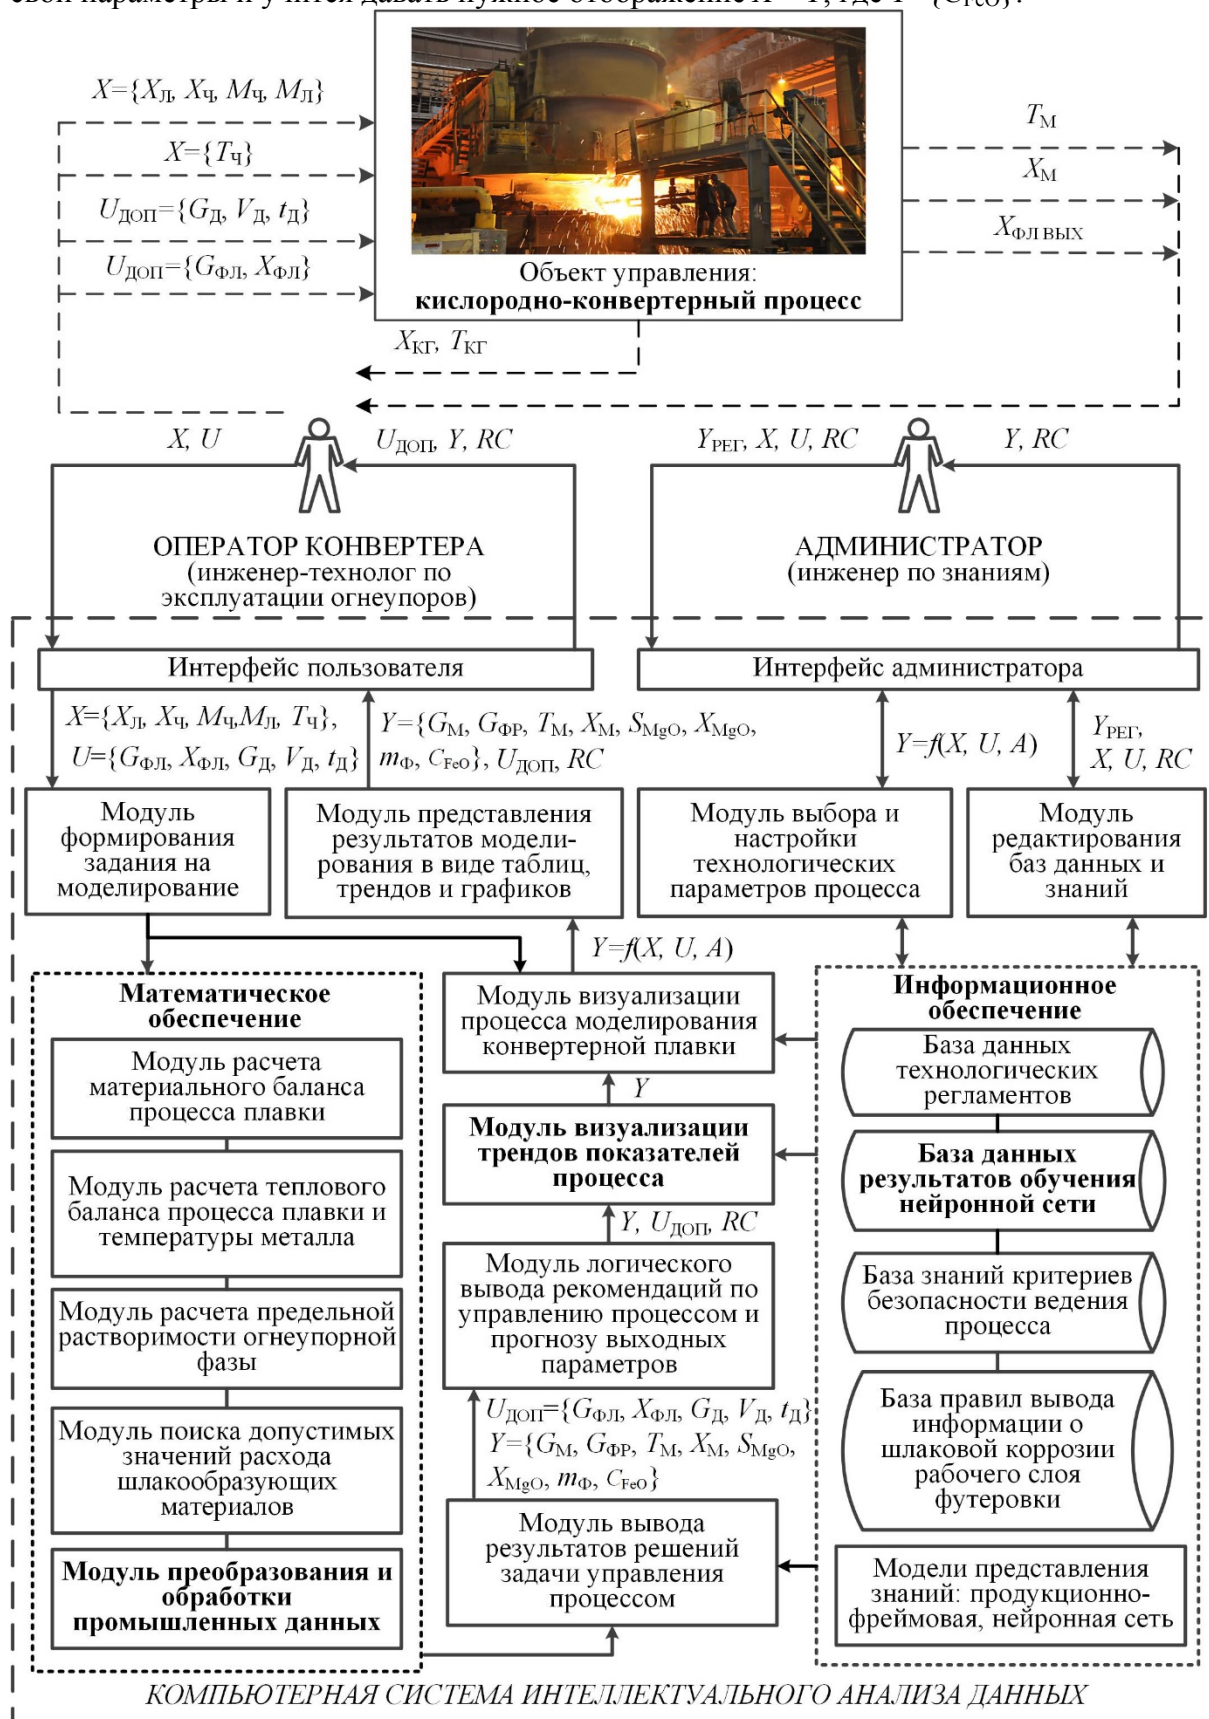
$X=\{X_Л, X_Ч, M_Ч, M_Л\}$

$X=\{T_Ч\}$

$U_{ДОП}=\{G_Д, V_Д, t_Д\}$

$U_{ДОП}=\{G_{ФЛ}, X_{ФЛ}\}$

Объект управления:
**кислородно-конвертерный процесс**

$T_М$

$X_М$

$X_{ФЛ\ ВЫХ}$

$X_{КГ}, T_{КГ}$

$X, U$

$U_{ДОП}, Y, RC$

$Y_{РЕГ}, X, U, RC$

$Y, RC$

ОПЕРАТОР КОНВЕРТЕРА
(инженер-технолог по эксплуатации огнеупоров)

АДМИНИСТРАТОР
(инженер по знаниям)

Интерфейс пользователя

Интерфейс администратора

$X=\{X_Л, X_Ч, M_Ч, M_Л, T_Ч\}$,
$U=\{G_{ФЛ}, X_{ФЛ}, G_Д, V_Д, t_Д\}$

$Y=\{G_М, G_{ФР}, T_М, X_М, S_{MgO}, X_{MgO}, m_Ф, C_{FeO}\}, U_{ДОП}, RC$

$Y=f(X, U, A)$

$Y_{РЕГ}$,
$X, U, RC$

Модуль формирования задания на моделирование

Модуль представления результатов моделирования в виде таблиц, трендов и графиков

Модуль выбора и настройки технологических параметров процесса

Модуль редактирования баз данных и знаний

$Y=f(X, U, A)$

**Математическое обеспечение**

Модуль расчета материального баланса процесса плавки

Модуль расчета теплового баланса процесса плавки и температуры металла

Модуль расчета предельной растворимости огнеупорной фазы

Модуль поиска допустимых значений расхода шлакообразующих материалов

**Модуль преобразования и обработки промышленных данных**

Модуль визуализации процесса моделирования конвертерной плавки

$Y$

**Модуль визуализации трендов показателей процесса**

$Y, U_{ДОП}, RC$

Модуль логического вывода рекомендаций по управлению процессом и прогнозу выходных параметров

$U_{ДОП}=\{G_{ФЛ}, X_{ФЛ}, G_Д, V_Д, t_Д\}$
$Y=\{G_М, G_{ФР}, T_М, X_М, S_{MgO}, X_{MgO}, m_Ф, C_{FeO}\}$

Модуль вывода результатов решений задачи управления процессом

**Информационное обеспечение**

База данных технологических регламентов

**База данных результатов обучения нейронной сети**

База знаний критериев безопасности ведения процесса

База правил вывода информации о шлаковой коррозии рабочего слоя футеровки

Модели представления знаний: продукционно-фреймовая, нейронная сеть

КОМПЬЮТЕРНАЯ СИСТЕМА ИНТЕЛЛЕКТУАЛЬНОГО АНАЛИЗА ДАННЫХ